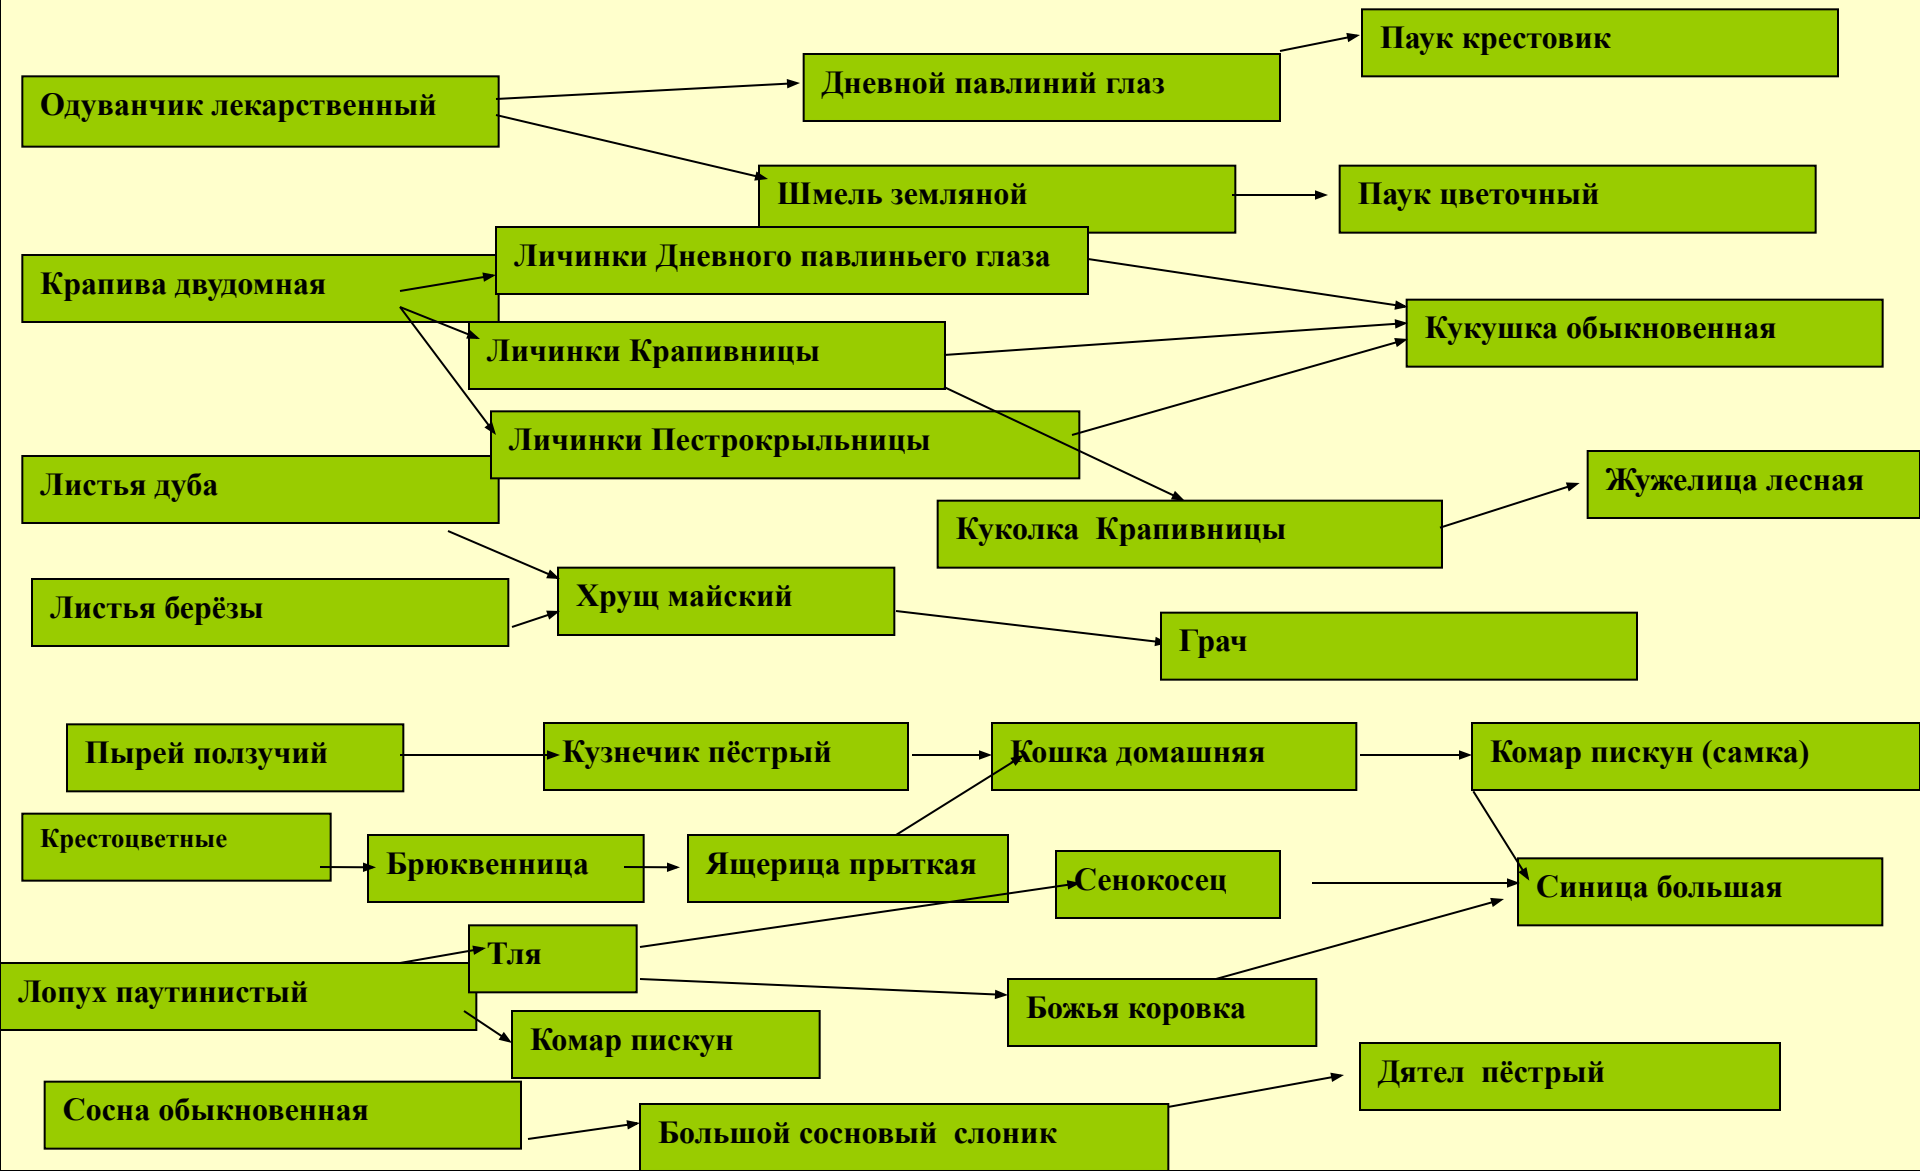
Паук крестовик

Одуванчик лекарственный

Дневной павлиний глаз

Шмель земляной

Паук цветочный

Крапива двудомная

Личинки Дневного павлиньего глаза

Кукушка обыкновенная

Личинки Крапивницы

Личинки Пестрокрыльницы

Листья дуба

Жужелица лесная

Куколка Крапивницы

Листья берёзы

Хрущ майский

Грач

Пырей ползучий

Кузнечик пёстрый

Кошка домашняя

Комар пискун (самка)

Крестоцветные

Брюквенница

Ящерица прыткая

Сенокосец

Синица большая

Тля

Лопух паутинистый

Божья коровка

Комар пискун

Дятел пёстрый

Сосна обыкновенная

Большой сосновый слоник